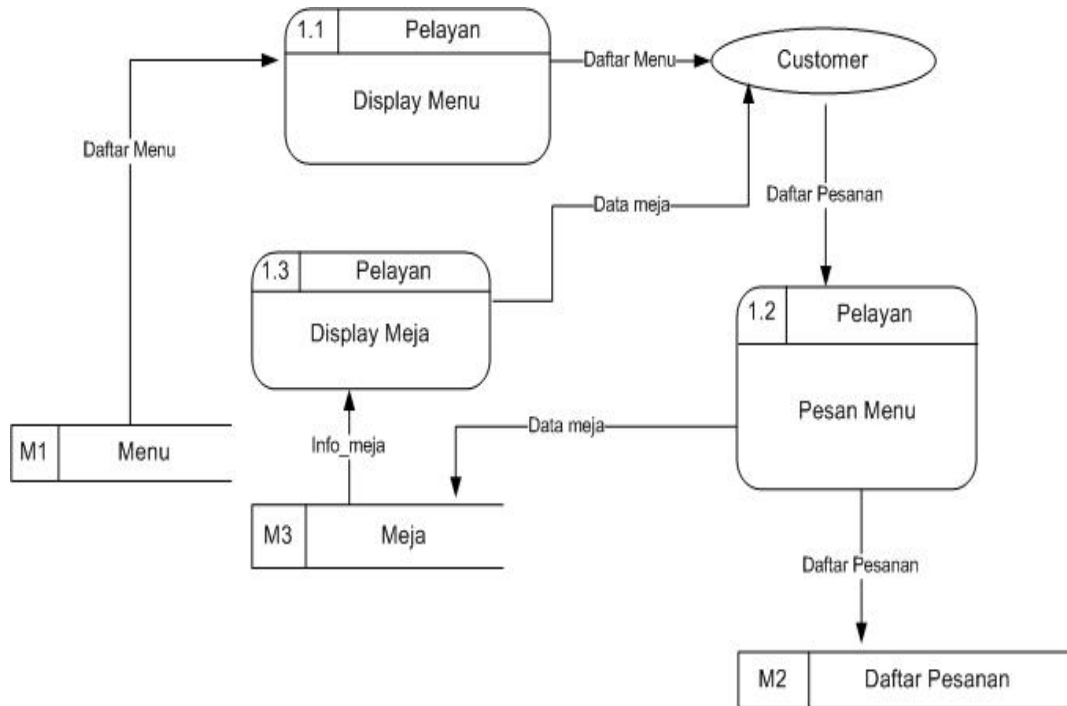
1.1 Pelayan
Display Menu

Daftar Menu

Customer

Daftar Menu

Data meja

Daftar Pesanan

1.3 Pelayan
Display Meja

1.2 Pelayan
Pesan Menu

M1 Menu

Info_meja

Data meja

M3 Meja

Daftar Pesanan

M2 Daftar Pesanan